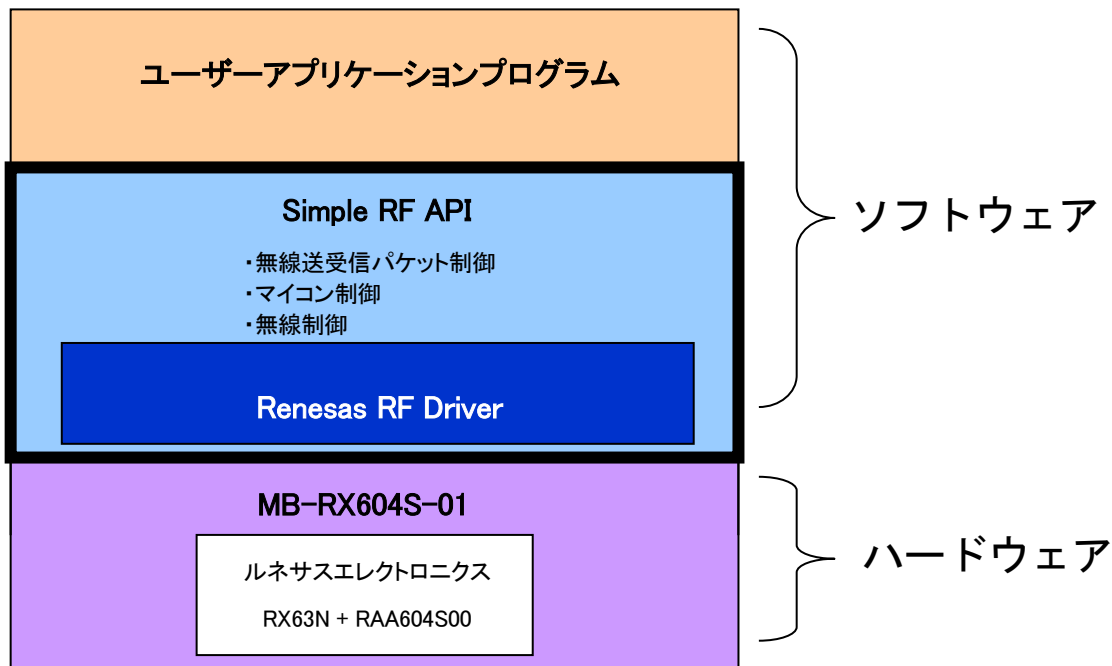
ユーザーアプリケーションプログラム

Simple RF API

・無線送受信パケット制御
・マイコン制御
・無線制御

Renesas RF Driver

ソフトウェア

MB-RX604S-01

ルネサスエレクトロニクス

RX63N + RAA604S00

ハードウェア